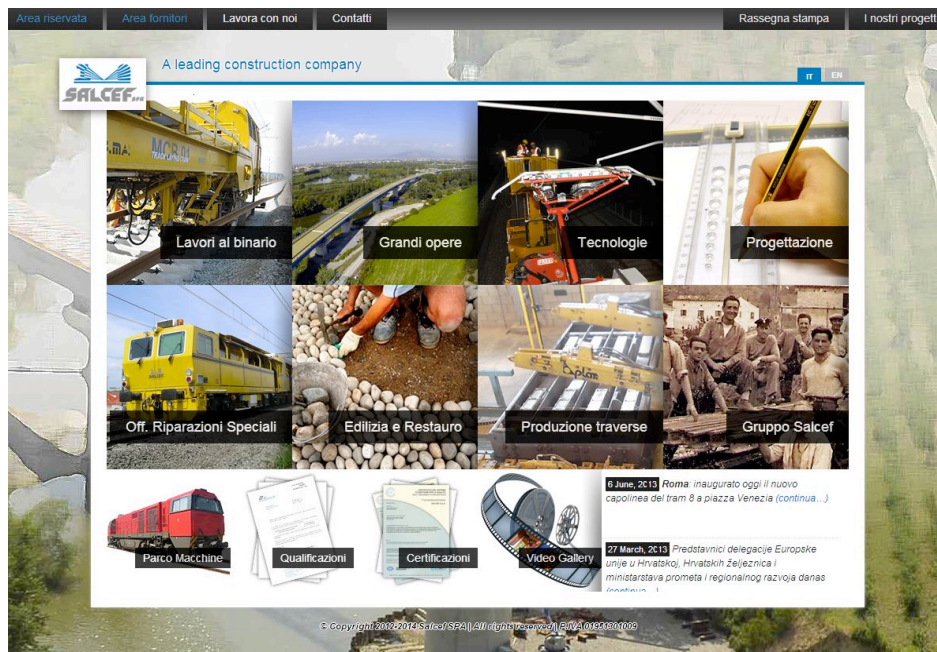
Area riservata Area fornitori Lavora con noi Contatti Rassegna stampa I nostri progett

SALCEF SPA

A leading construction company

IT EN

Lavori al binario

Grandi opere

Tecnologie

Progettazione

Off. Riparazioni Speciali

Edilizia e Restauro

Produzione traverse

Gruppo Salcef

Parco Macchine

Qualificazioni

Certificazioni

Video Gallery

6 June, 2013 Roma: inaugurato oggi il nuovo capolinea del tram 8 a piazza Venezia (continua...)

27 March, 2013 Predstavnici delegacije Europske unije u Hrvatskoj, Hrvatskih željeznica i ministarstava prometa i regionalnog razvoja danas (continua...)

© Copyright 2012-2014 Salcef SPA | All rights reserved | P.IVA 01951301009